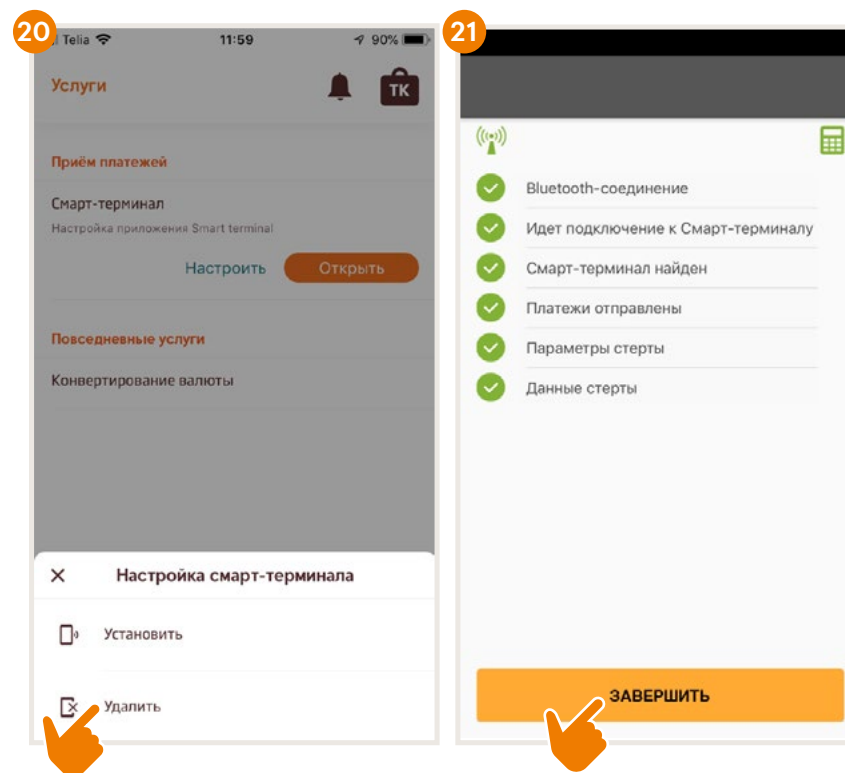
20

Telia 11:59 90%

Услуги

TK

Приём платежей

Смарт-терминал

Настройка приложения Smart terminal

Настроить Открыть

Повседневные услуги

Конвертирование валюты

Настройка смарт-терминала

Установить

Удалить

21

Bluetooth-соединение

Идет подключение к Смарт-терминалу

Смарт-терминал найден

Платежи отправлены

Параметры стерты

Данные стерты

ЗАВЕРШИТЬ